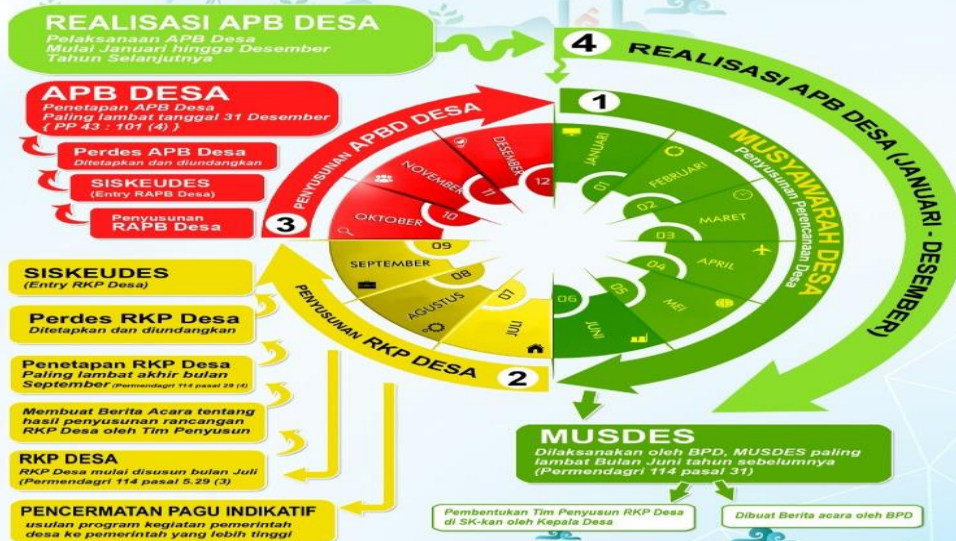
REALISASI APB DESA
Pelaksanaan APB Desa Mulai Januari hingga Desember Tahun Selanjutnya

4 REALISASI APB DESA (JANUARI - DESEMBER)

APB DESA
Penetapan APB Desa Paling lambat tanggal 31 Desember ( PP 43 : 101 (4) )

Perdes APB Desa
Ditetapkan dan diundangkan

SISKEUDES
(Entry RAPB Desa)

Penyusunan RAPB Desa

3 PENYUSUNAN APBD DESA

OKTOBER 10
NOVEMBER 11
DESEMBER 12

1 MUSYAWARAH DESA
Penyusunan Perencanaan Desa

JANUARI 01
FEBRUARI 02
MARET 03
APRIL 04
MEI 05
JUNI 06

JULI 07
AGUSTUS 08
SEPTEMBER 09

PENYUSUNAN RKP DESA 2

SISKEUDES
(Entry RKP Desa)

Perdes RKP Desa
Ditetapkan dan diundangkan

Penetapan RKP Desa
Paling lambat akhir bulan September (Permendagri 114 pasal 29 (4)

Membuat Berita Acara tentang hasil penyusunan rancangan RKP Desa oleh Tim Penyusun

RKP DESA
RKP Desa mulai disusun bulan Juli (Permendagri 114 pasal 5.29 (3)

PENCERMATAN PAGU INDIKATIF
usulan program kegiatan pemerintah desa ke pemerintah yang lebih tinggi

MUSDES
Dilaksanakan oleh BPD, MUSDES paling lambat Bulan Juni tahun sebelumnya (Permendagri 114 pasal 31)

Pembentukan Tim Penyusun RKP Desa di SK-kan oleh Kepala Desa

Dibuat Berita acara oleh BPD